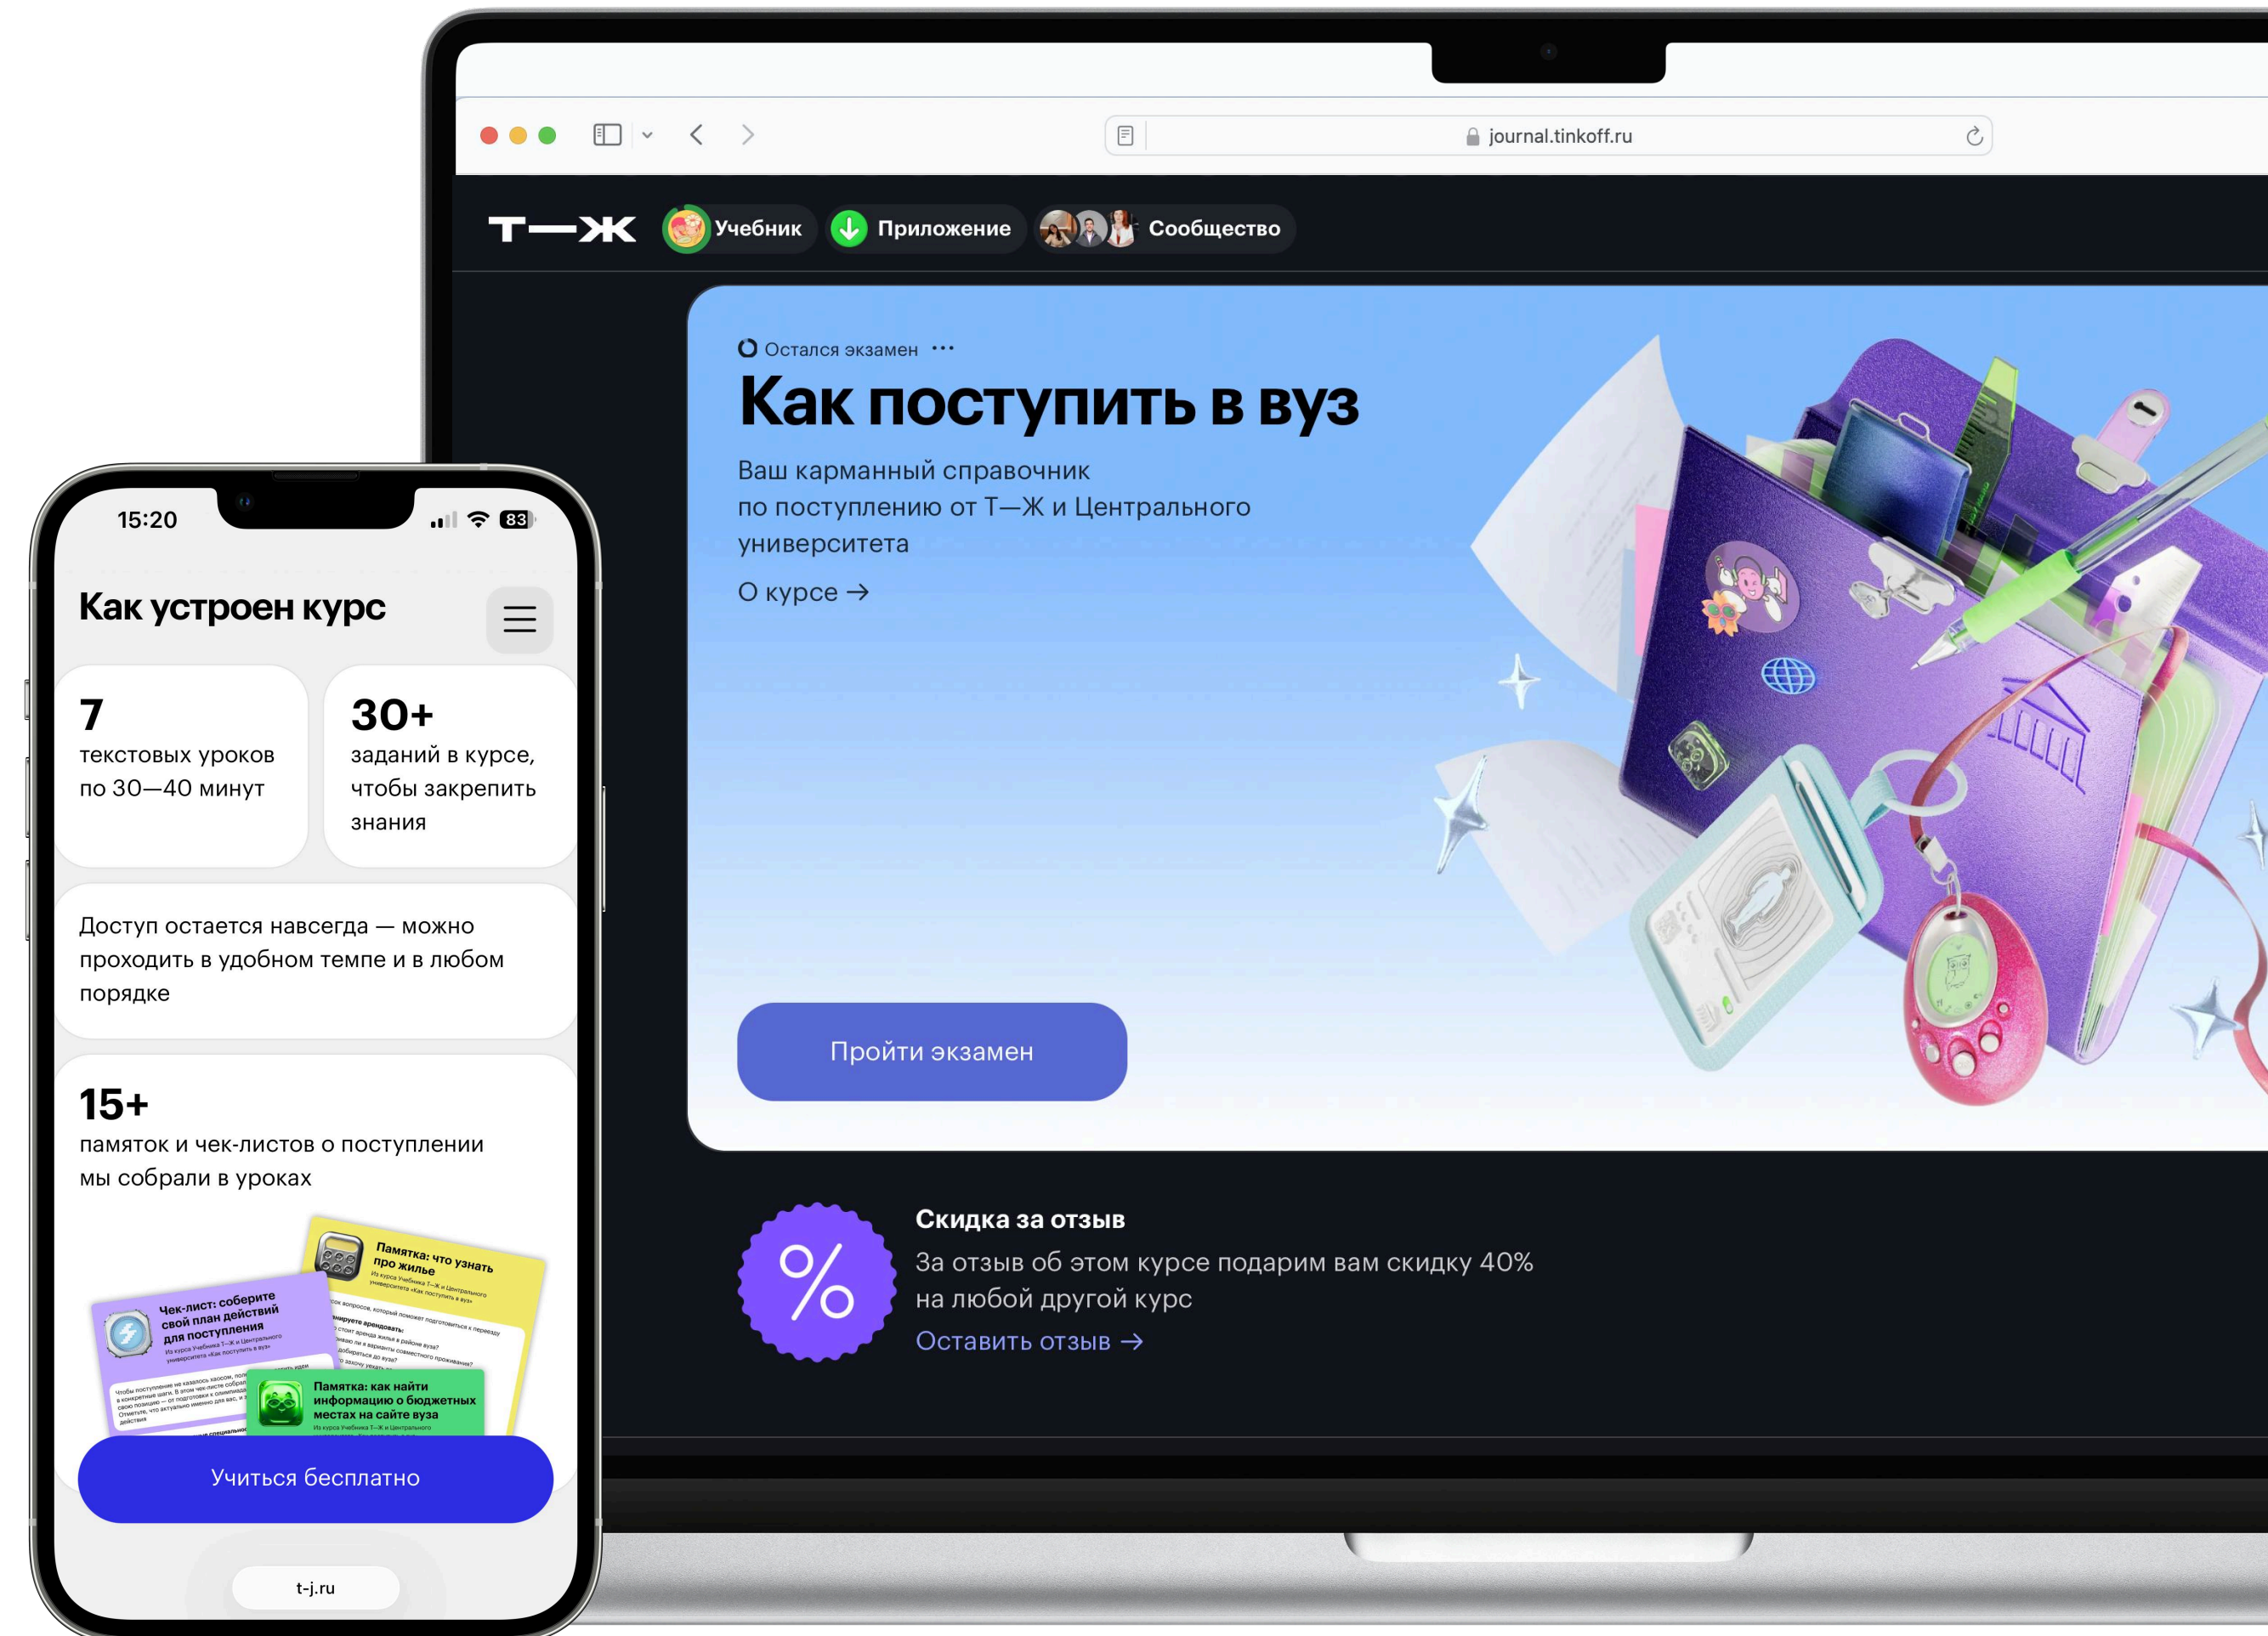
journal.tinkoff.ru

Т—Ж Учебник Приложение Сообщество

Остался экзамен ···

Как поступить в вуз

Ваш карманный справочник по поступлению от Т—Ж и Центрального университета

О курсе →

Пройти экзамен

Скидка за отзыв

За отзыв об этом курсе подарим вам скидку 40% на любой другой курс

Оставить отзыв →

15:20 83

Как устроен курс

7
текстовых уроков по 30—40 минут

30+
заданий в курсе, чтобы закрепить знания

Доступ остается навсегда — можно проходить в удобном темпе и в любом порядке

15+
памяток и чек-листов о поступлении мы собрали в уроках

Памятка: что узнать про жилье

Чек-лист: соберите свой план действий для поступления

Памятка: как найти информацию о бюджетных местах на сайте вуза

Учиться бесплатно

t-j.ru